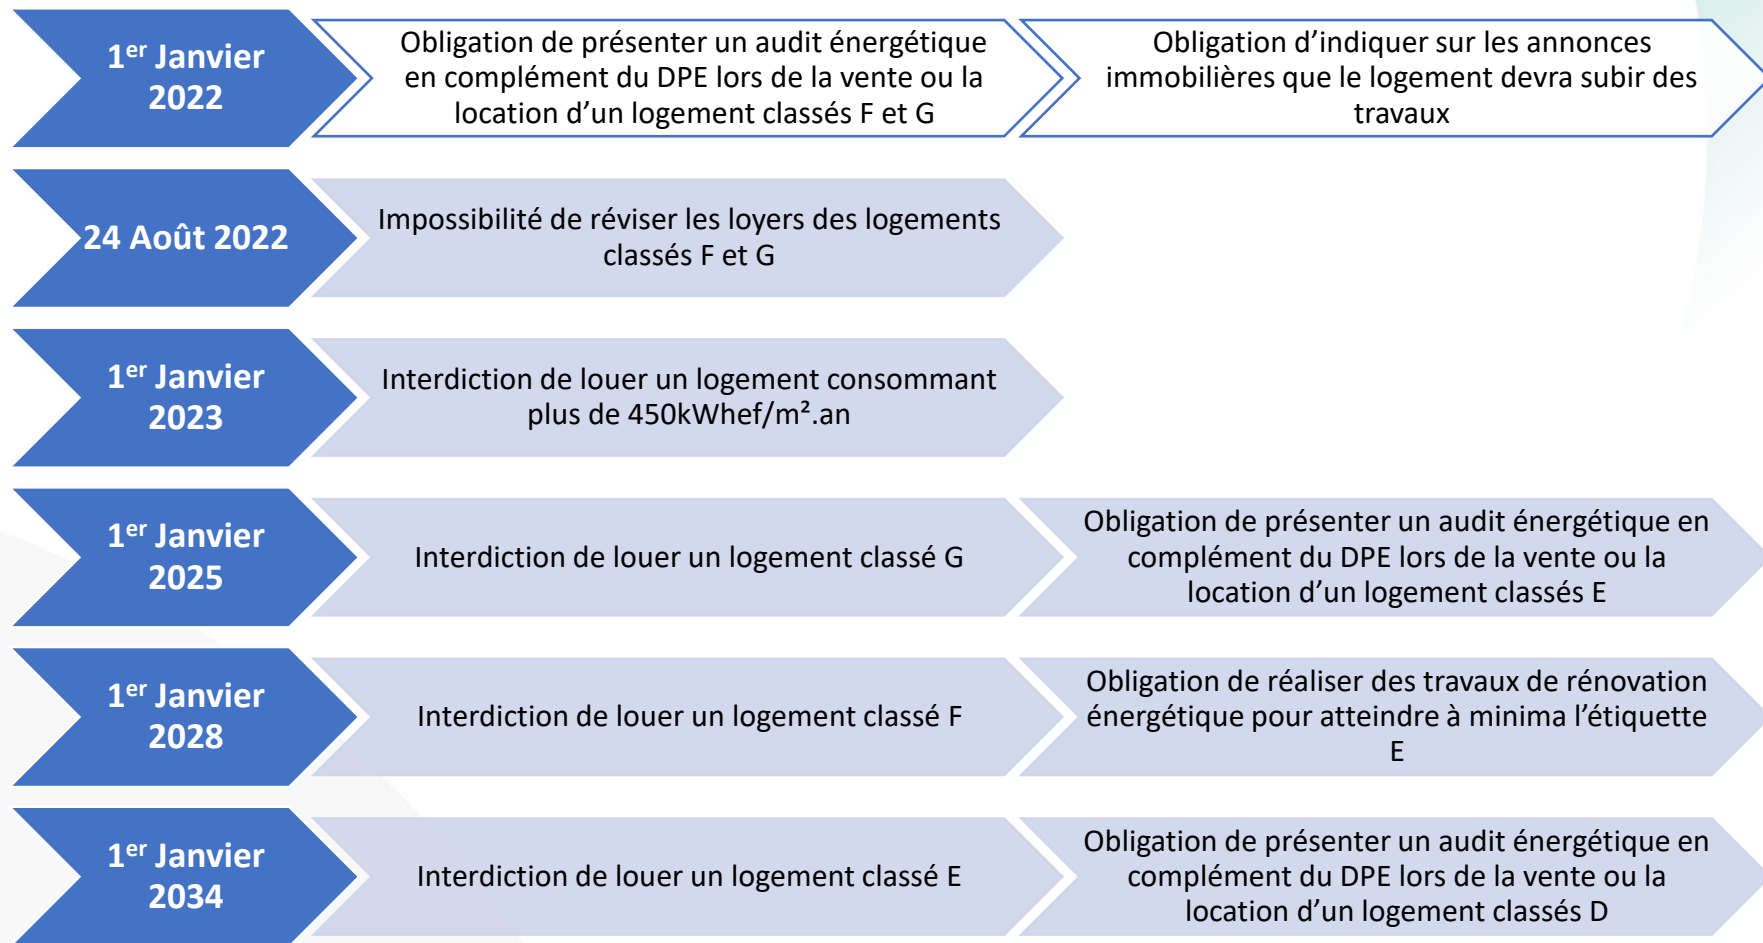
1$^{er}$ Janvier 2022

Obligation de présenter un audit énergétique en complément du DPE lors de la vente ou la location d’un logement classés F et G

Obligation d’indiquer sur les annonces immobilières que le logement devra subir des travaux

24 Août 2022

Impossibilité de réviser les loyers des logements classés F et G

1$^{er}$ Janvier 2023

Interdiction de louer un logement consommant plus de 450kWhef/m².an

1$^{er}$ Janvier 2025

Interdiction de louer un logement classé G

Obligation de présenter un audit énergétique en complément du DPE lors de la vente ou la location d’un logement classés E

1$^{er}$ Janvier 2028

Interdiction de louer un logement classé F

Obligation de réaliser des travaux de rénovation énergétique pour atteindre à minima l’étiquette E

1$^{er}$ Janvier 2034

Interdiction de louer un logement classé E

Obligation de présenter un audit énergétique en complément du DPE lors de la vente ou la location d’un logement classés D